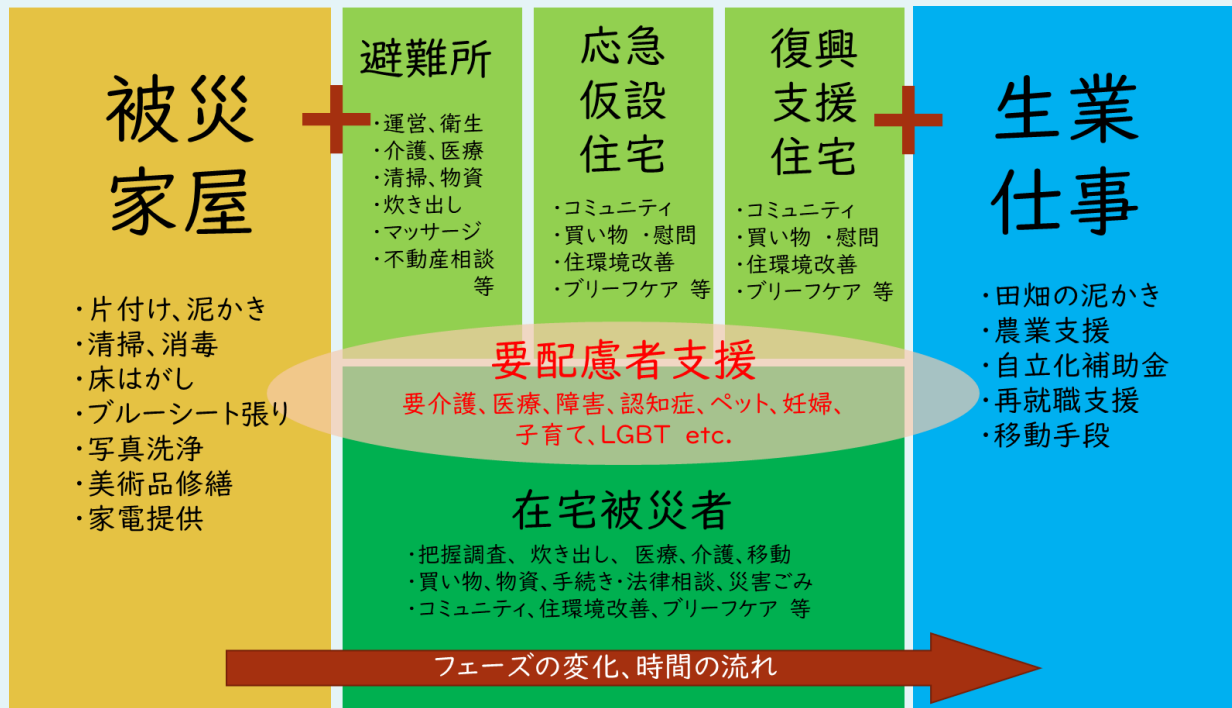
被災
家屋

・片付け、泥かき
・清掃、消毒
・床はがし
・ブルーシート張り
・写真洗浄
・美術品修繕
・家電提供

避難所

・運営、衛生
・介護、医療
・清掃、物資
・炊き出し
・マッサージ
・不動産相談
等

応急
仮設
住宅

・コミュニティ
・買い物 ・慰問
・住環境改善
・ブリーフケア 等

復興
支援
住宅

・コミュニティ
・買い物 ・慰問
・住環境改善
・ブリーフケア 等

生業
仕事

・田畑の泥かき
・農業支援
・自立化補助金
・再就職支援
・移動手段

要配慮者支援
要介護、医療、障害、認知症、ペット、妊婦、子育て、LGBT etc.

在宅被災者
・把握調査、炊き出し、医療、介護、移動
・買い物、物資、手続き・法律相談、災害ごみ
・コミュニティ、住環境改善、ブリーフケア 等

フェーズの変化、時間の流れ